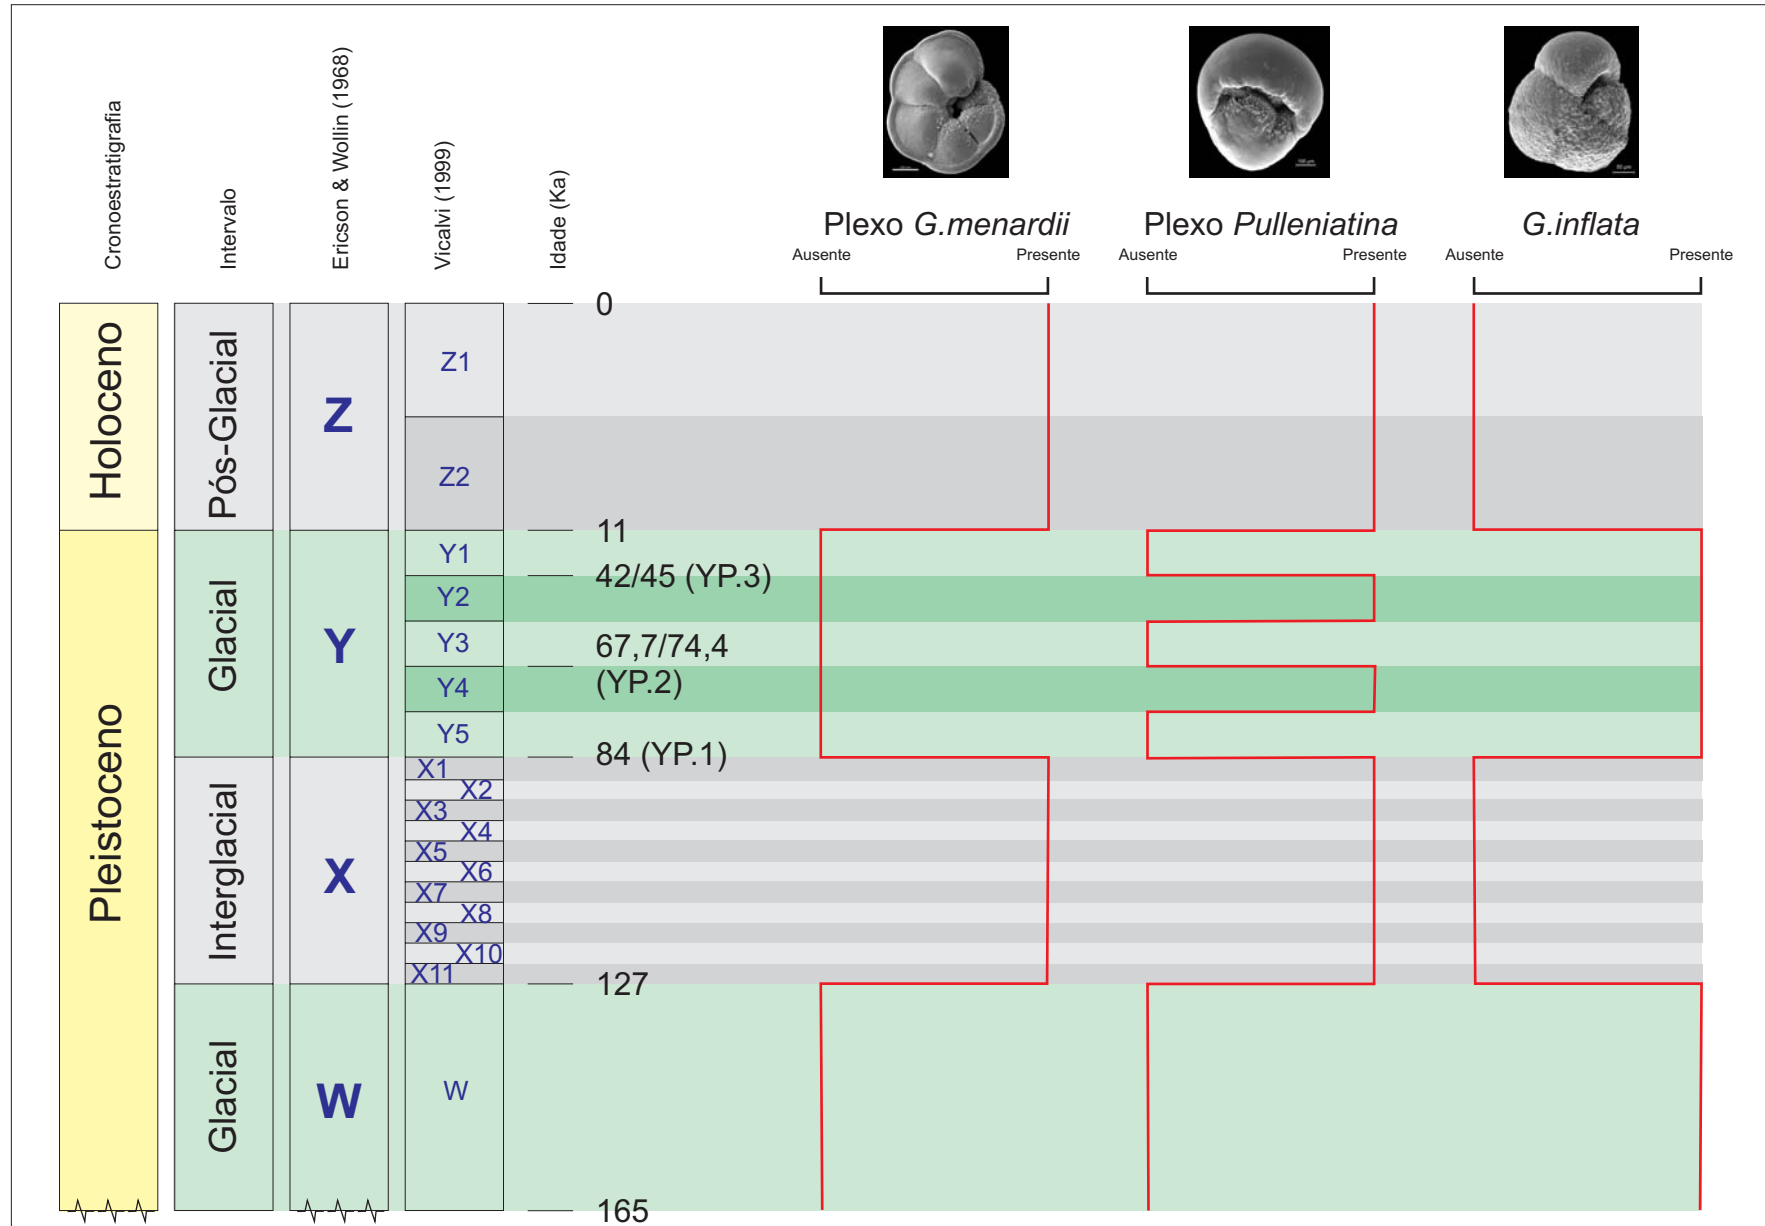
Cronoestratigrafia

Intervalo

Ericson & Wollin (1968)

Vicalvi (1999)

Idade (Ka)

Plexo *G.menardii*
Ausente Presente

Plexo *Pulleniatina*
Ausente Presente

*G.inflata*
Ausente Presente

Holoceno

Pleistoceno

Pós-Glacial

Glacial

Interglacial

Glacial

Z

Y

X

W

Z1
Z2
Y1
Y2
Y3
Y4
Y5
X1
X2
X3
X4
X5
X6
X7
X8
X9
X10
X11
W

0
11
42/45 (YP.3)
67,7/74,4 (YP.2)
84 (YP.1)
127
165